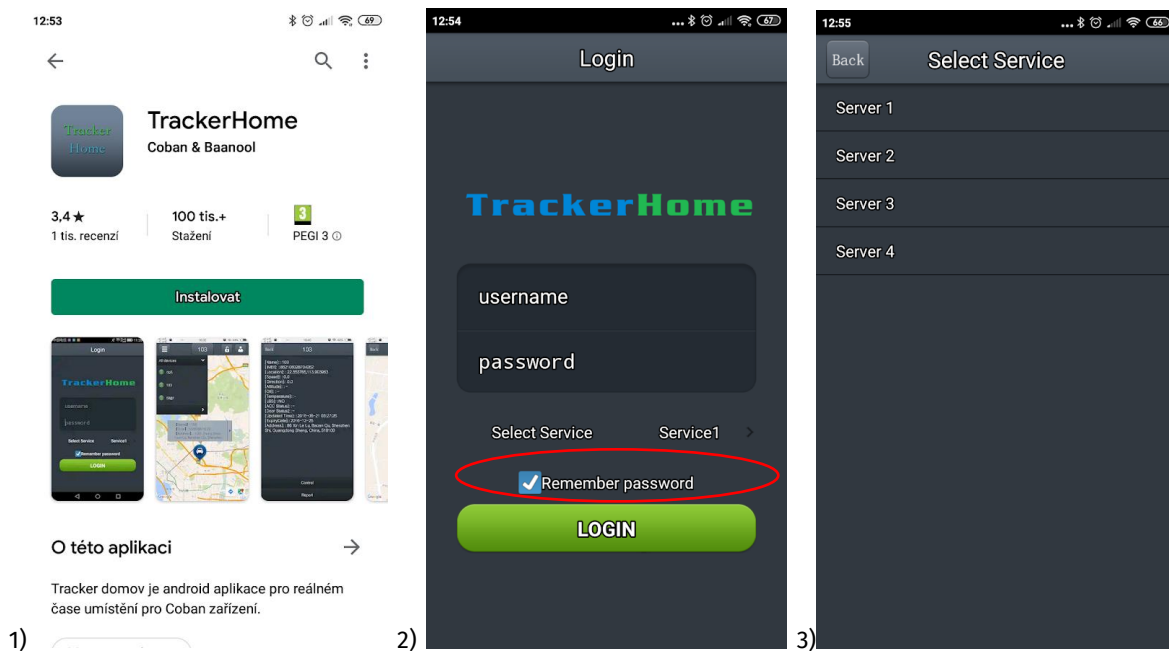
12:53

TrackerHome
Coban & Baanool

Tracker Home

3,4 ★
1 tis. recenzí

100 tis.+
Stažení

3
PEGI 3

Instalovat

Login
TrackerHome
username
password
Select Service Service1
Remember password
LOGIN

103

Back 103

O této aplikaci

Tracker domov je android aplikace pro reálném čase umístění pro Coban zařízení.

1)

12:54

Login

TrackerHome

username

password

Select Service Service1

Remember password

LOGIN

2)

12:55

Back Select Service

Server 1

Server 2

Server 3

Server 4

3)